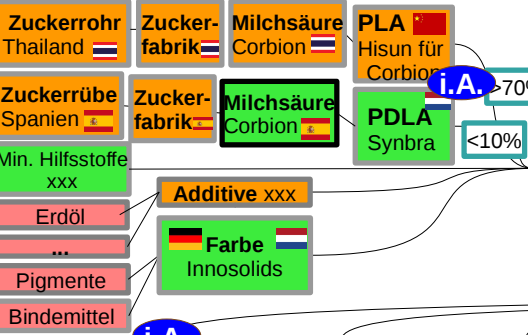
Zuckerrohr Thailand

Zuckerfabrik

Milchsäure Corbion

PLA Hisun für Corbion

Zuckerrübe Spanien

Zuckerfabrik

Milchsäure Corbion

i.A.

>70%

PDLA Synbra

<10%

Min. Hilfsstoffe xxx

Additive xxx

Erdöl

...

Farbe Innosolids

Pigmente

Bindemittel

i.A.